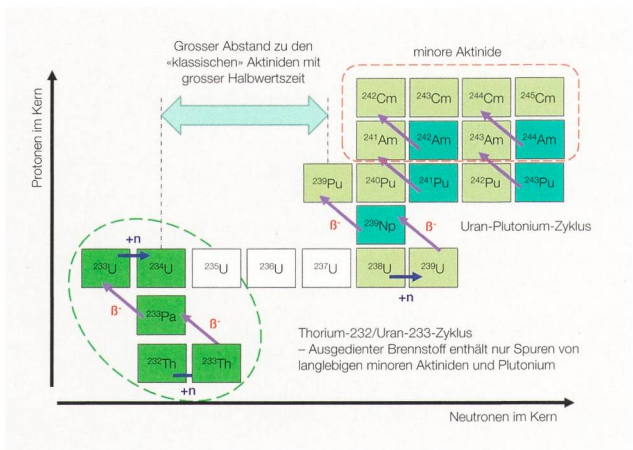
Grosser Abstand zu den «klassischen» Aktiniden mit grosser Halbwertszeit

minore Aktinide

Protonen im Kern

$^{242}$Cm $^{243}$Cm $^{244}$Cm $^{245}$Cm

$^{241}$Am $^{242}$Am $^{243}$Am $^{244}$Am

$^{239}$Pu $^{240}$Pu $^{241}$Pu $^{242}$Pu $^{243}$Pu

ß-

$^{239}$Np

ß-

Uran-Plutonium-Zyklus

+n

$^{233}$U $^{234}$U $^{235}$U $^{236}$U $^{237}$U $^{238}$U $^{239}$U

+n

ß-

$^{233}$Pa

ß-

$^{232}$Th $^{233}$Th

+n

Thorium-232/Uran-233-Zyklus
– Ausgedienter Brennstoff enthält nur Spuren von langlebigen minoren Aktiniden und Plutonium

Neutronen im Kern